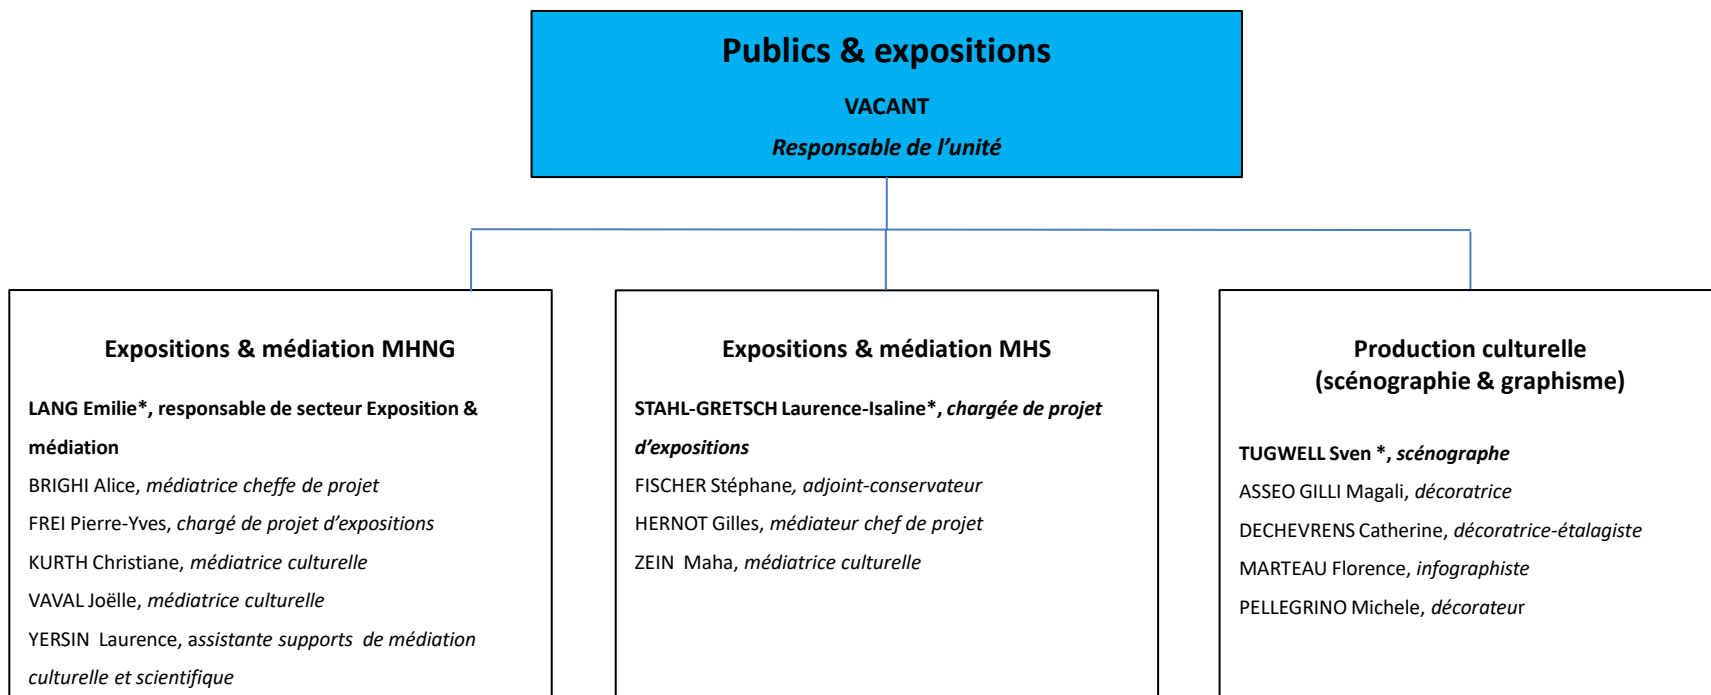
Publics & expositions

VACANT

Responsable de l'unité

Expositions & médiation MHNG

LANG Emilie*, responsable de secteur Exposition & médiation

BRIGHI Alice, médiatrice cheffe de projet

FREI Pierre-Yves, chargé de projet d'expositions

KURTH Christiane, médiatrice culturelle

VAVAL Joëlle, médiatrice culturelle

YERSIN Laurence, assistante supports de médiation culturelle et scientifique

Expositions & médiation MHS

STAHL-GRETSCH Laurence-Isaline*, chargée de projet d'expositions

FISCHER Stéphane, adjoint-conservateur

HERNOT Gilles, médiateur chef de projet

ZEIN Maha, médiatrice culturelle

Production culturelle (scénographie & graphisme)

TUGWELL Sven *, scénographe

ASSEO GILLI Magali, décoratrice

DECHEVRENS Catherine, décoratrice-étalagiste

MARTEAU Florence, infographiste

PELLEGRINO Michele, décorateur